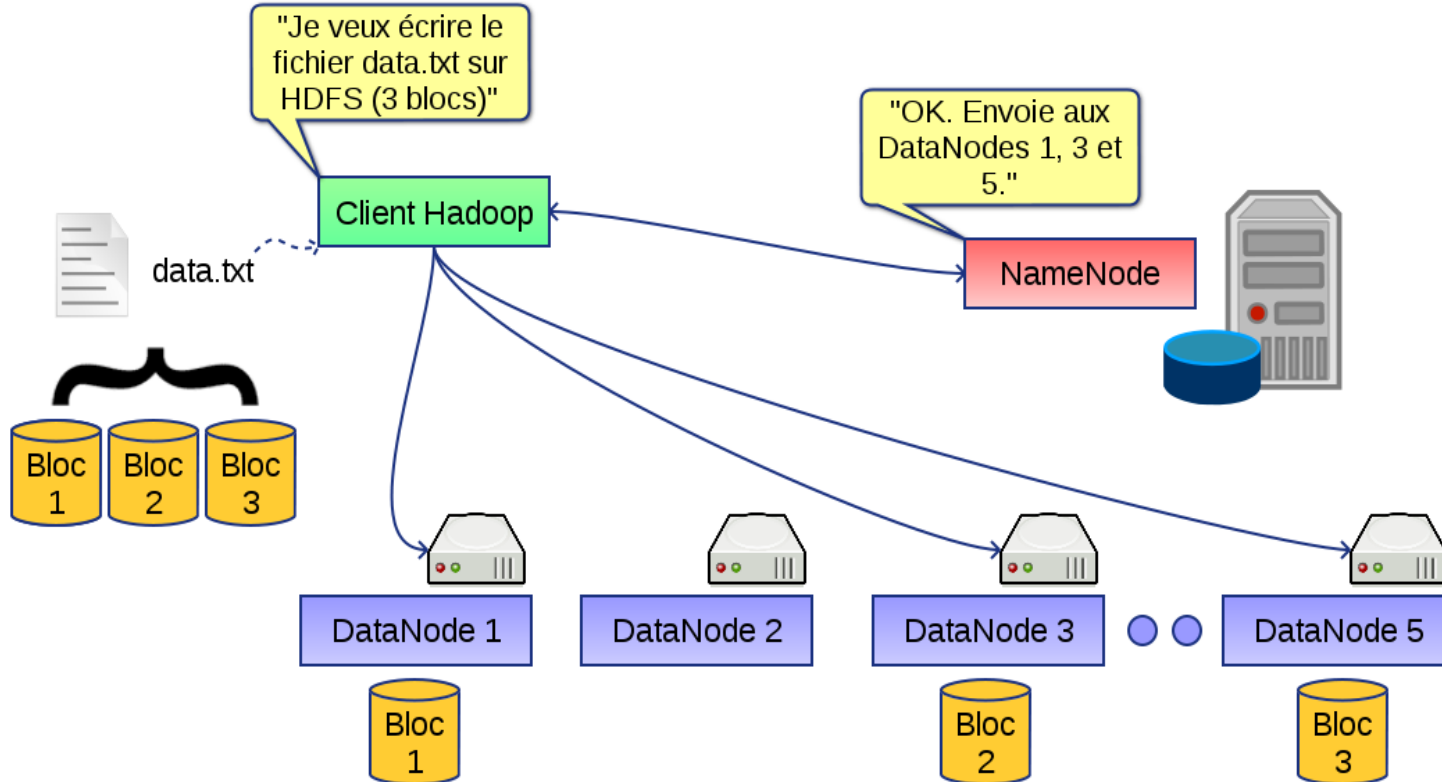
"Je veux écrire le fichier data.txt sur HDFS (3 blocs)"

"OK. Envoie aux DataNodes 1, 3 et 5."

Client Hadoop

NameNode

data.txt

Bloc 1

Bloc 2

Bloc 3

DataNode 1

DataNode 2

DataNode 3

DataNode 5

Bloc 1

Bloc 2

Bloc 3